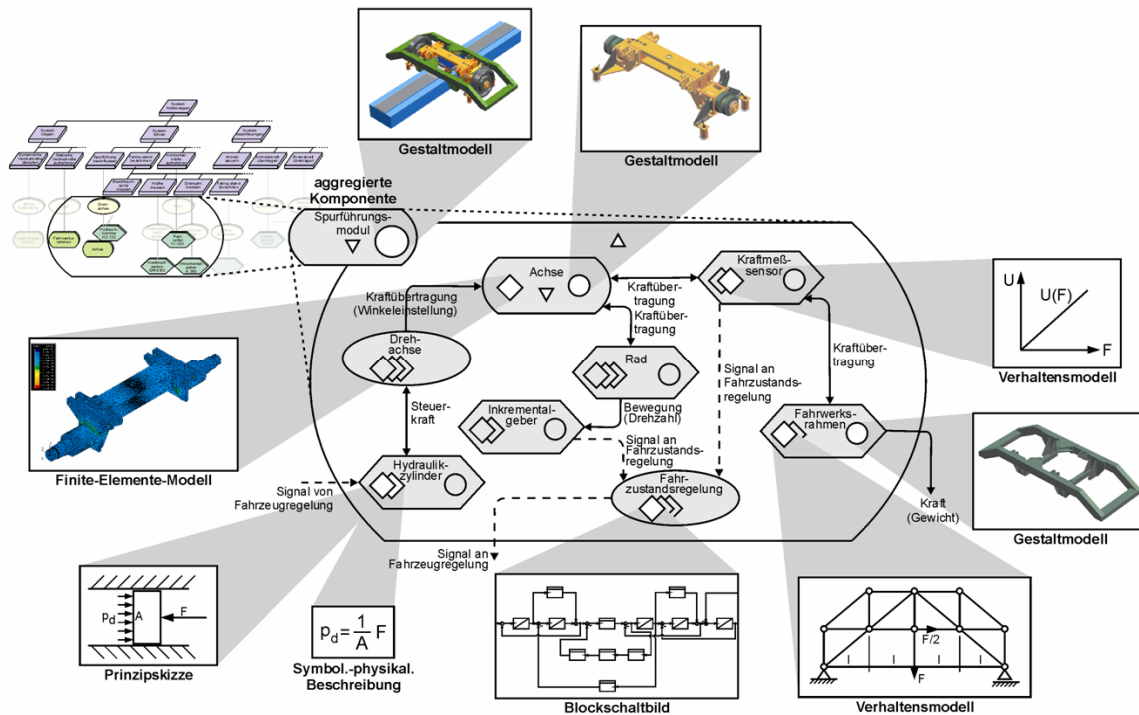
Gestaltmodell

Gestaltmodell

aggregierte Komponente

Spurführungsmodul

Achse

Kraftmeßsensor

U

U(F)

F

Verhaltensmodell

Kraftübertragung (Winkeleinstellung)

Kraftübertragung

Kraftübertragung

Kraftübertragung

Drehachse

Rad

Signal an Fahrzustandsregelung

Steuerkraft

Inkrementalgeber

Bewegung (Drehzahl)

Signal an Fahrzustandsregelung

Fahrwerksrahmen

Finite-Elemente-Modell

Signal von Fahrzeugregelung

Hydraulikzylinder

Fahrzustandsregelung

Kraft (Gewicht)

Gestaltmodell

Signal an Fahrzeugregelung

$p_d$

A

F

Prinzipskizze

$p_d = \frac{1}{A} F$

Symbol.-physikal. Beschreibung

Blockschaltbild

F/2

F

Verhaltensmodell